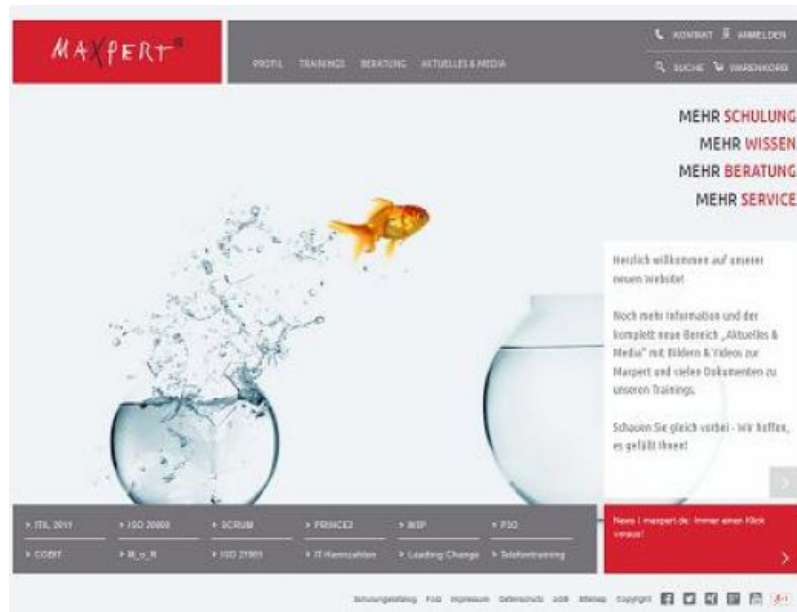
MAXPERT®

PROFIL TRAININGS BERATUNG AKTUELLES & MEDIA

KONTAKT ANMELDEN

SUCHE WARENKORB

MEHR SCHULUNG
MEHR WISSEN
MEHR BERATUNG
MEHR SERVICE

Herzlich willkommen auf unserer neuen Website!

Noch mehr Information und der komplett neue Bereich „Aktuelles & Media" mit Bildern & Videos zur Maxpert und vielen Dokumenten zu unseren Trainings.

Schauen Sie gleich vorbei - wir hoffen, es gefällt Ihnen!

> ITIL 2011 > ISO 20000 > SCRUM > PRINCE2 > MSP > P3O

> COBIT > M_o_R > ISO 27001 > IT-Kennzahlen > Leading Change > Telefontraining

News | maxpert.de: Immer einen Klick voraus!

Schulungskatalog FAQ Impressum Datenschutz AGB Sitemap Copyright